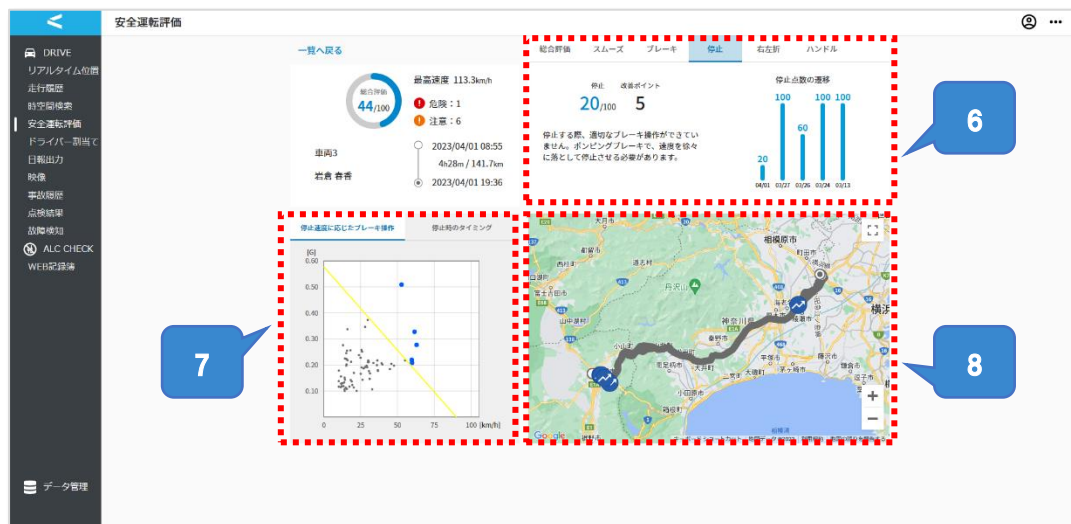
安全運転評価

DRIVE
リアルタイム位置
走行履歴
時空間検索
安全運転評価
ドライバー割当て
日報出力
映像
事故履歴
点検結果
故障検知
ALC CHECK
WEB記録簿

データ管理

一覧へ戻る

総合評価
44/100
最高速度 113.3km/h
危険：1
注意：6

車両3
岩倉 春香
2023/04/01 08:55
4h28m / 141.7km
2023/04/01 19:36

総合評価 スムーズ ブレーキ 停止 右左折 ハンドル

停止 20/100
改善ポイント 5

停止する際、適切なブレーキ操作ができていません。ポンピングブレーキで、速度を徐々に落として停止させる必要があります。

停止点数の遷移
| 04/01 | 03/27 | 03/26 | 03/24 | 03/13 |
|---|---|---|---|---|
| 20 | 100 | 60 | 100 | 100 |

6

停止速度に応じたブレーキ操作 停止時のタイミング
[G]
0.60
0.50
0.40
0.30
0.20
0.10
0 25 50 75 100 [km/h]

7

相模原市
町田市
横浜
神奈川県
富士宮市
藤沢市
小田原市
Google

8